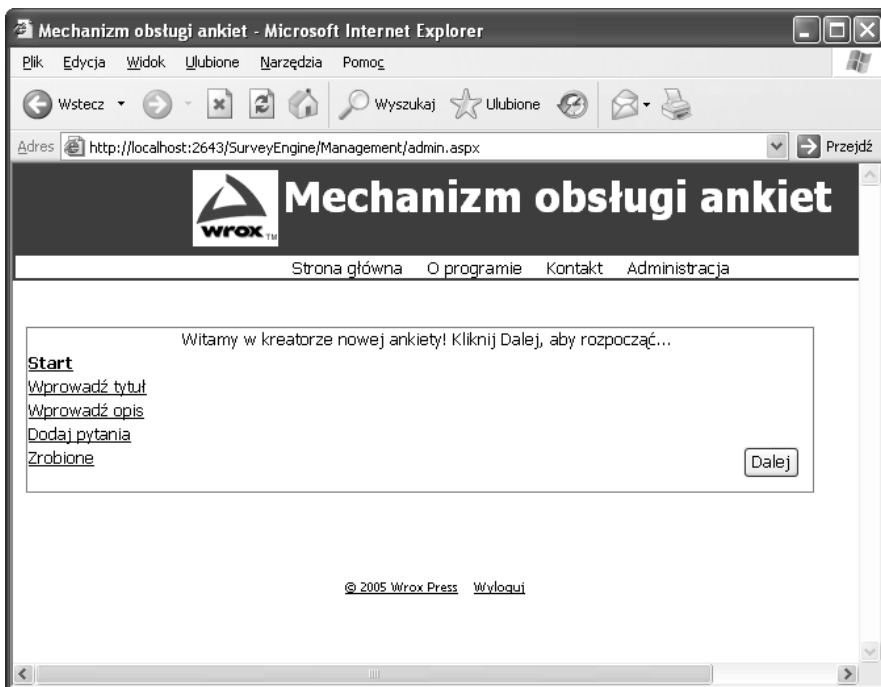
Mechanizm obsługi ankiet - Microsoft Internet Explorer

Plik Edycja Widok Ulubione Narzędzia Pomoc

Wstecz Wyszukaj Ulubione

Adres http://localhost:2643/SurveyEngine/Management/admin.aspx Przejdź

wrox TM Mechanizm obsługi ankiet

Strona główna O programie Kontakt Administracja

Witamy w kreatorze nowej ankiety! Kliknij Dalej, aby rozpocząć...

Start
Wprowadź tytuł
Wprowadź opis
Dodaj pytania
Zrobione

Dalej

© 2005 Wrox Press Wyloguj